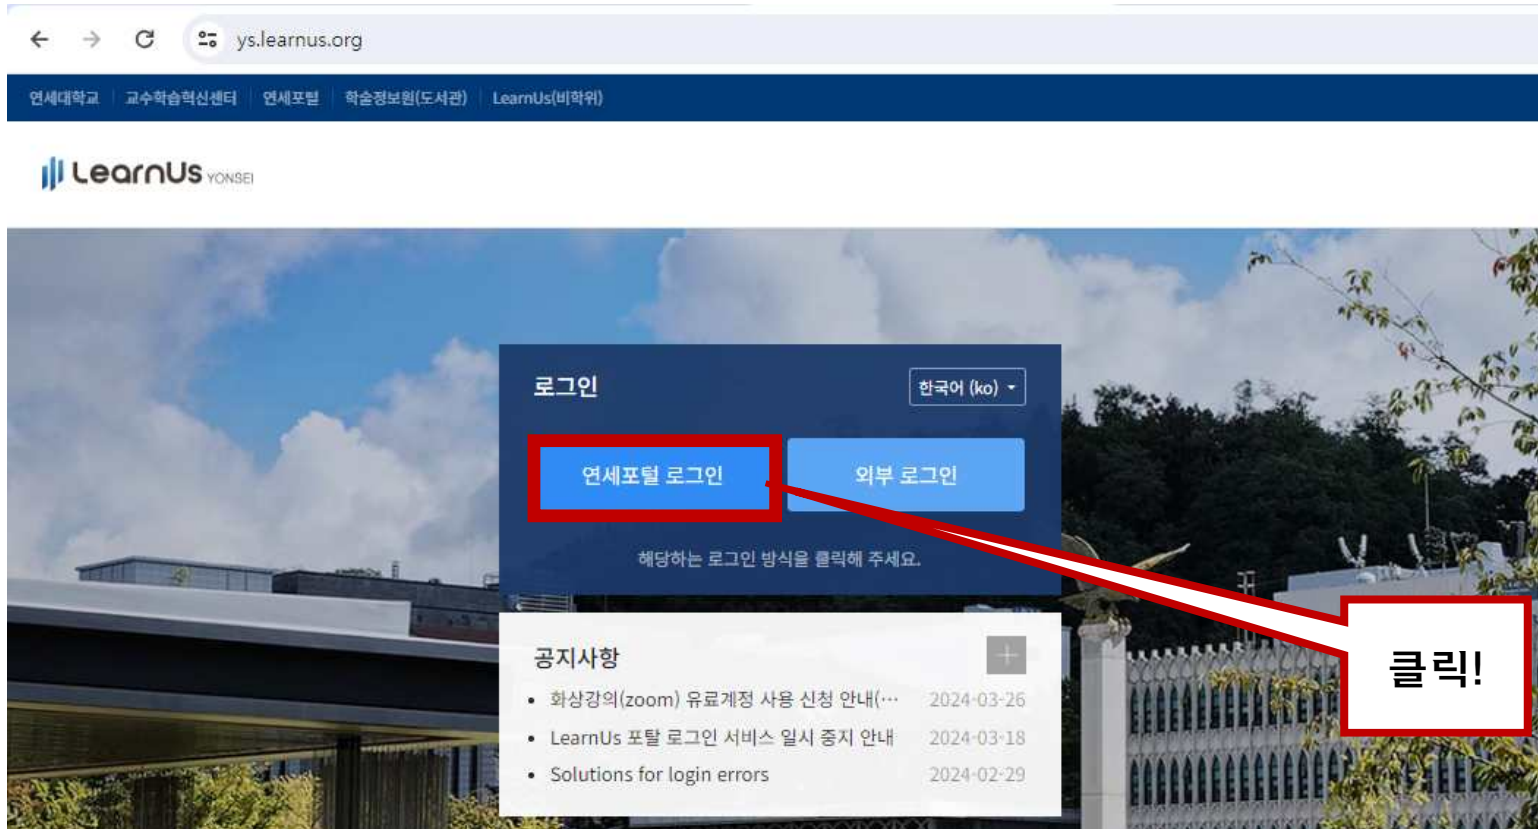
ys.learnus.org

연세대학교 | 교수학습혁신센터 | 연세포털 | 학술정보원(도서관) | LearnUs(비학위)

LearnUs YONSEI

로그인

한국어 (ko)

연세포털 로그인

외부 로그인

해당하는 로그인 방식을 클릭해 주세요.

공지사항

+

- 화상강의(zoom) 유료계정 사용 신청 안내(··· 2024-03-26
- LearnUs 포탈 로그인 서비스 일시 중지 안내 2024-03-18
- Solutions for login errors 2024-02-29

클릭!